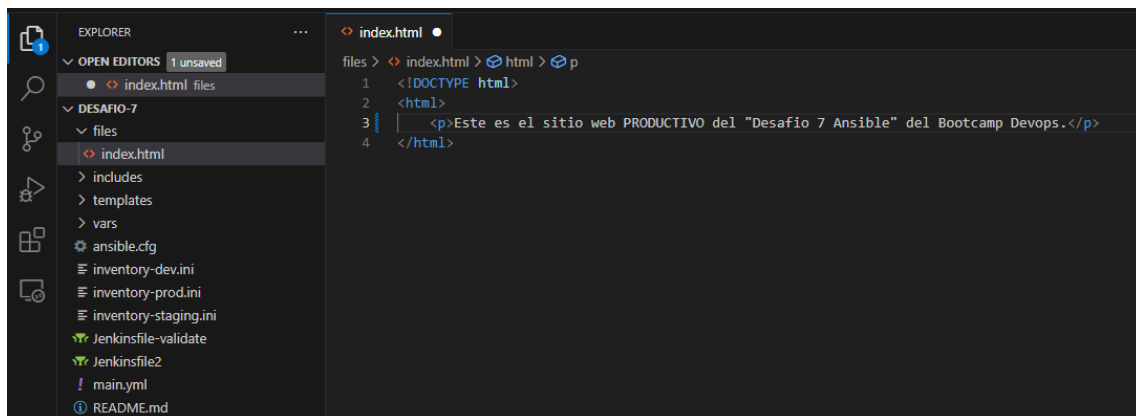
1

EXPLORER ...

OPEN EDITORS 1 unsaved

index.html files

DESAFIO-7

files

index.html

includes

templates

vars

ansible.cfg

inventory-dev.ini

inventory-prod.ini

inventory-staging.ini

Jenkinsfile-validate

Jenkinsfile2

main.yml

README.md

index.html

files > index.html > html > p

1 <!DOCTYPE html>
2 <html>
3 <p>Este es el sitio web PRODUCTIVO del "Desafio 7 Ansible" del Bootcamp Devops.</p>
4 </html>